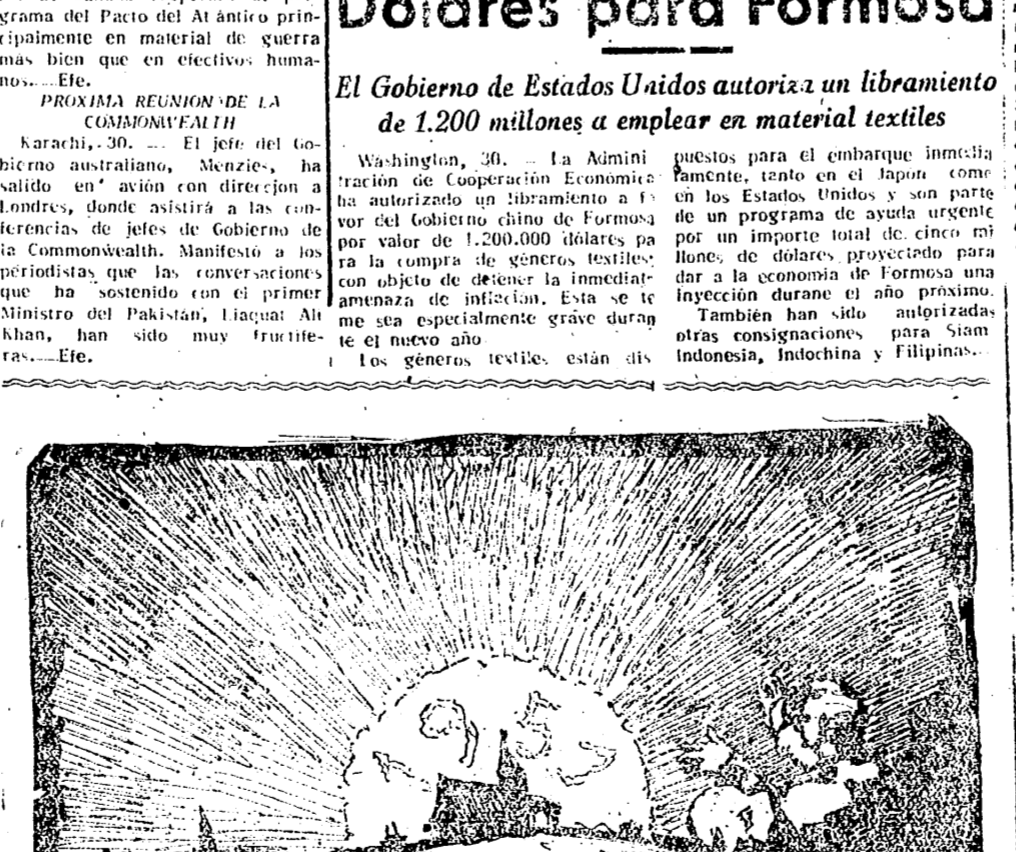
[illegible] grama del Pacto del Atántico principalmente en material de guerra más bien que en efectivos humanos.—Efe.

PROXIMA REUNION DE LA COMMONWEALTH

Karachi, 30. — El jefe del Gobierno australiano, Menzies, ha salido en avión con dirección a Londres, donde asistirá a las conferencias de jefes de Gobierno de la Commonwealth. Manifestó a los periodistas que las conversaciones que ha sostenido con el primer Ministro del Pakistán, Liaquat Alí Khan, han sido muy fructiferas.—Efe.

Dólares para Formosa

El Gobierno de Estados Unidos autoriza un libramiento de 1.200 millones a emplear en material textiles

Washington, 30. — La Administración de Cooperación Económica ha autorizado un libramiento a favor del Gobierno chino de Formosa por valor de 1.200.000 dólares para la compra de géneros textiles con objeto de detener la inmediata amenaza de inflación. Esta se teme sea especialmente grave durante el nuevo año.

Los géneros textiles están dispuestos para el embarque inmediatamente, tanto en el Japón como en los Estados Unidos y son parte de un programa de ayuda urgente por un importe total de cinco millones de dólares proyectado para dar a la economía de Formosa una inyección durane el año próximo.

También han sido autorizadas otras consignaciones para Siam Indonesia, Indochina y Filipinas...